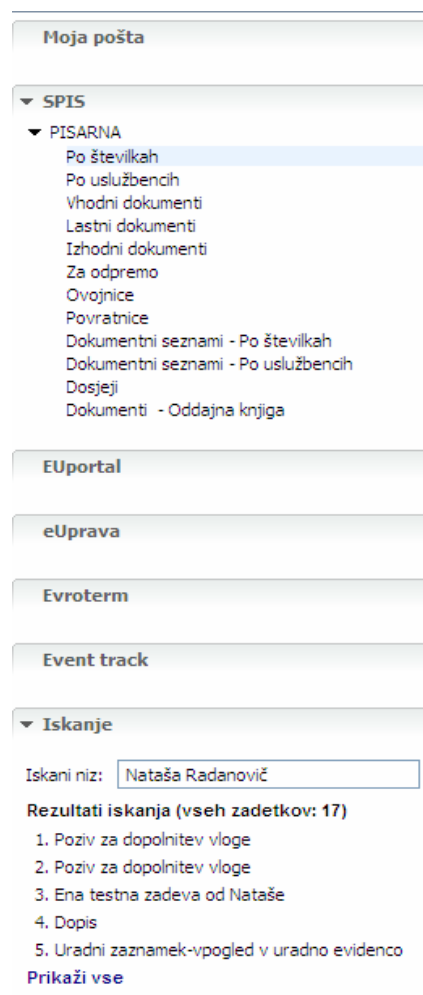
Moja pošta

SPIS

PISARNA
Po številkah
Po uslužbencih
Vhodni dokumenti
Lastni dokumenti
Izhodni dokumenti
Za odpremo
Ovojnice
Povratnice
Dokumentni seznami - Po številkah
Dokumentni seznami - Po uslužbencih
Dosjeji
Dokumenti - Oddajna knjiga

EUportal

eUprava

Evroterm

Event track

Iskanje

Iskani niz: Nataša Radanovič

Rezultati iskanja (vseh zadetkov: 17)
1. Poziv za dopolnitev vloge
2. Poziv za dopolnitev vloge
3. Ena testna zadeva od Nataše
4. Dopis
5. Uradni zaznamek-vpogled v uradno evidenco
Prikaži vse